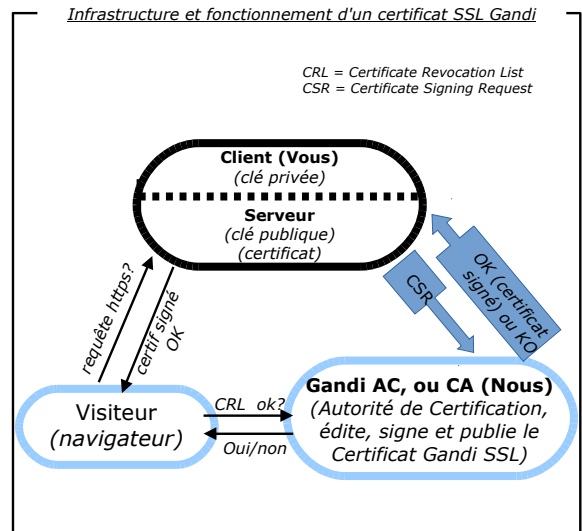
Infrastructure et fonctionnement d'un certificat SSL Gandi

CRL = Certificate Revocation List
CSR = Certificate Signing Request

Client (Vous)
(clé privée)

Serveur
(clé publique)
(certificat)

requête https?

certif signé OK

CSR

OK (certificat signé) ou KO

Visiteur
(navigateur)

CRL ok?

Oui/non

Gandi AC, ou CA (Nous)
(Autorité de Certification, édite, signe et publie le Certificat Gandi SSL)